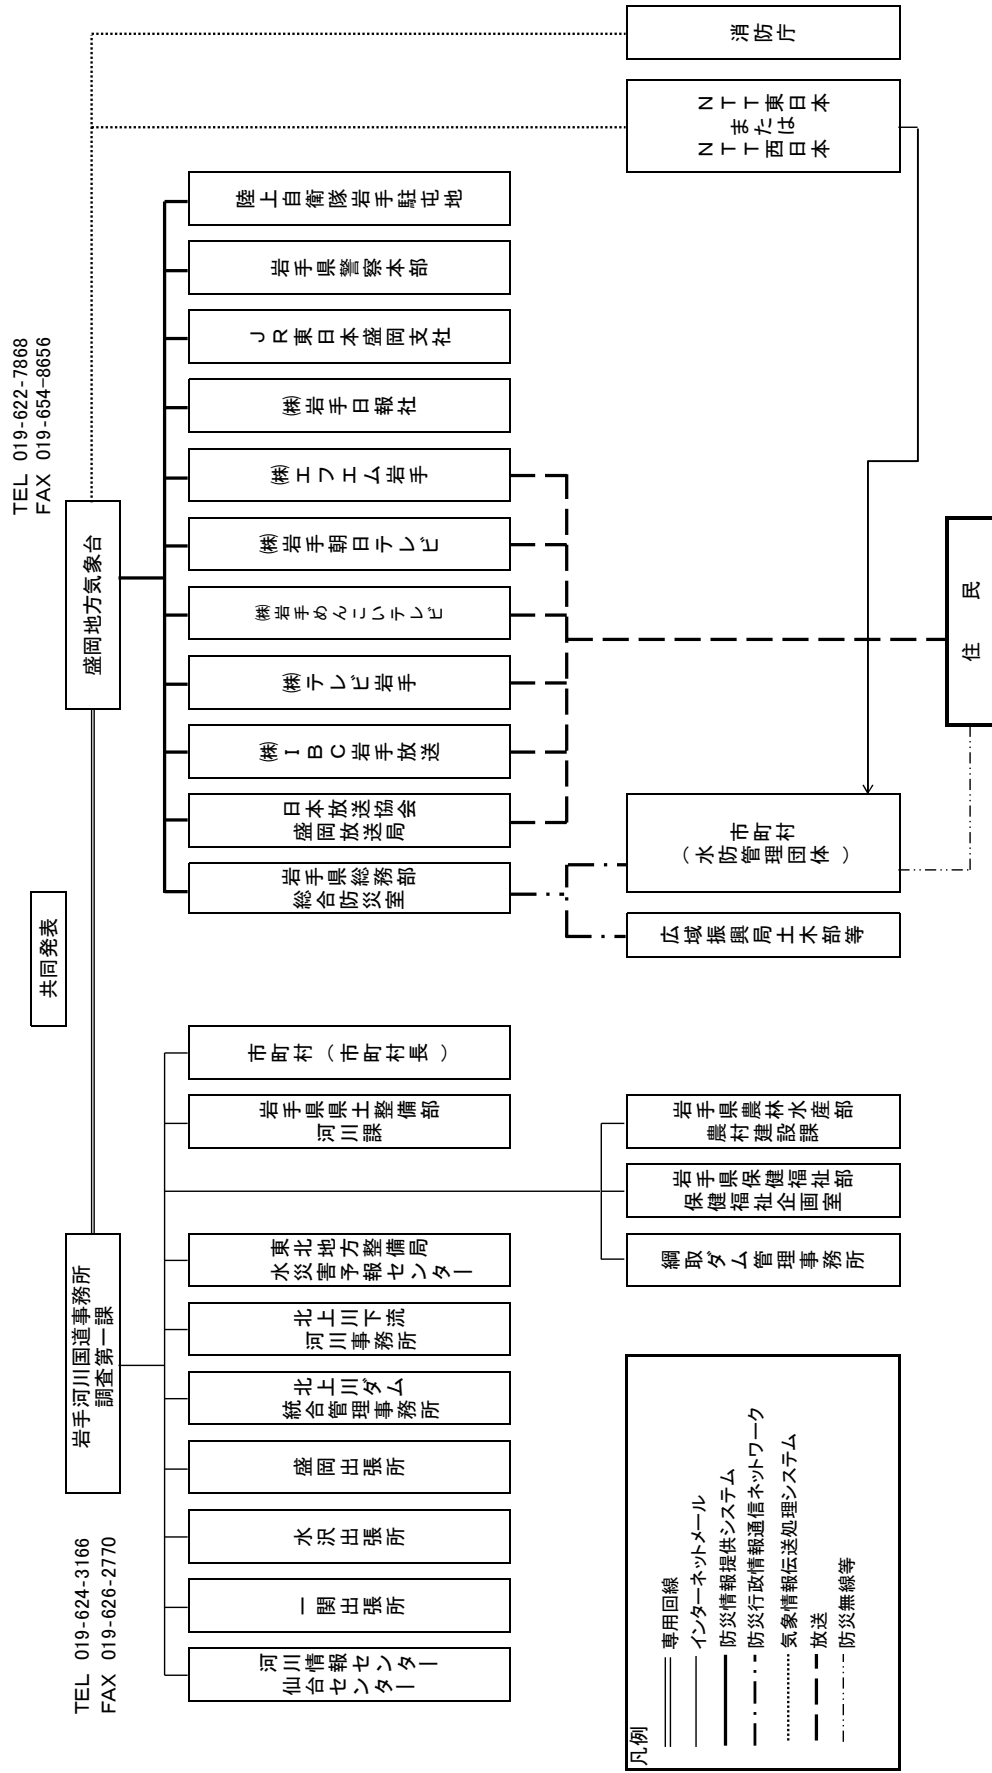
TEL 019-622-7868
FAX 019-654-8656

盛岡地方気象台

消防庁

NTT東日本またはNTT西日本

陸上自衛隊岩手駐屯地

岩手県警察本部

JR東日本盛岡支社

㈱岩手日報社

㈱エフエム岩手

㈱岩手朝日テレビ

㈱岩手めんこいテレビ

㈱テレビ岩手

㈱IBC岩手放送

日本放送協会 盛岡放送局

岩手県総務部 総合防災室

市町村(水防管理団体)

広域振興局土木部等

住民

共同発表

岩手河川国道事務所 調査第一課

TEL 019-624-3166
FAX 019-626-2770

市町村(市町村長)

岩手県県土整備部 河川課

岩手県農林水産部 農村建設課

岩手県保健福祉部 保健福祉企画室

綱取ダム管理事務所

東北地方整備局 水災害予報センター

北上川下流 河川事務所

北上川ダム 統合管理事務所

盛岡出張所

水沢出張所

一関出張所

河川情報センター 仙台センター

凡例
専用回線
インターネットメール
防災情報提供システム
防災行政情報通信ネットワーク
気象情報伝送処理システム
放送
防災無線等